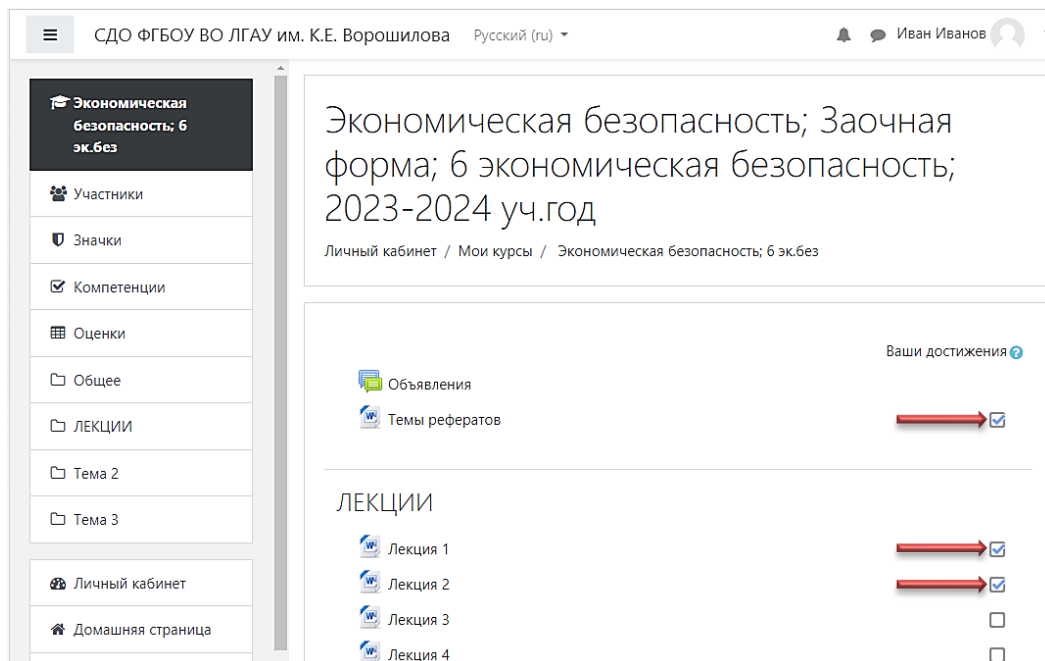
СДО ФГБОУ ВО ЛГАУ им. К.Е. Ворошилова Русский (ru) Иван Иванов

Экономическая безопасность; 6 эк.без

Участники

Значки

Компетенции

Оценки

Общее

ЛЕКЦИИ

Тема 2

Тема 3

Личный кабинет

Домашняя страница

Экономическая безопасность; Заочная форма; 6 экономическая безопасность; 2023-2024 уч.год

Личный кабинет / Мои курсы / Экономическая безопасность; 6 эк.без

Ваши достижения

Объявления

Темы рефератов

ЛЕКЦИИ

Лекция 1

Лекция 2

Лекция 3

Лекция 4